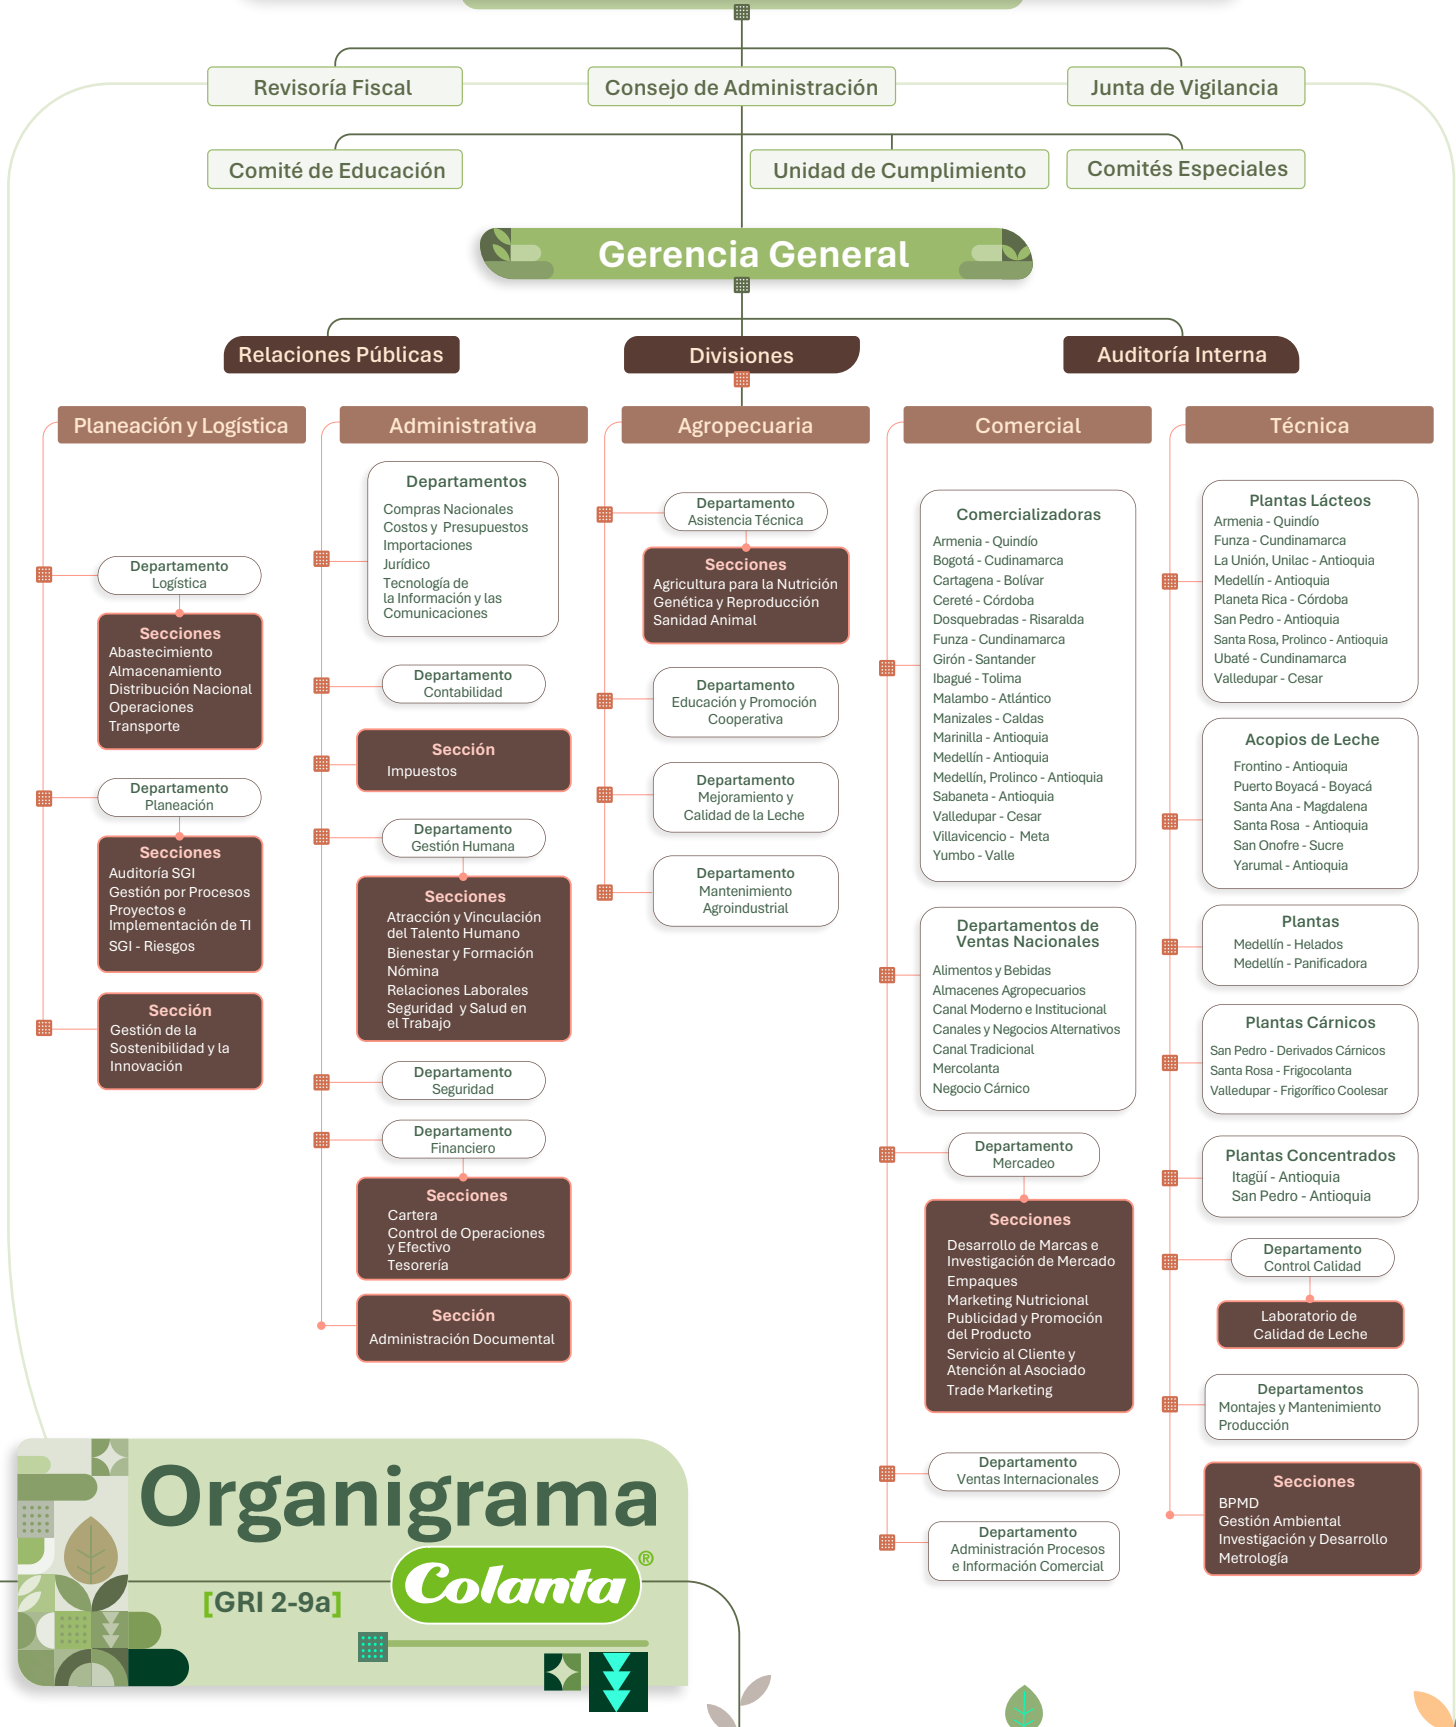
Revisoría Fiscal

Consejo de Administración

Junta de Vigilancia

Comité de Educación

Unidad de Cumplimiento

Comités Especiales

Gerencia General

Relaciones Públicas

Divisiones

Auditoría Interna

Planeación y Logística

Departamento Logística

Secciones
Abastecimiento
Almacenamiento
Distribución Nacional
Operaciones
Transporte

Departamento Planeación

Secciones
Auditoría SGI
Gestión por Procesos
Proyectos e Implementación de TI
SGI - Riesgos

Sección
Gestión de la Sostenibilidad y la Innovación

Administrativa

Departamentos
Compras Nacionales
Costos y Presupuestos
Importaciones
Jurídico
Tecnología de la Información y las Comunicaciones

Departamento Contabilidad

Sección
Impuestos

Departamento Gestión Humana

Secciones
Atracción y Vinculación del Talento Humano
Bienestar y Formación
Nómina
Relaciones Laborales
Seguridad y Salud en el Trabajo

Departamento Seguridad

Departamento Financiero

Secciones
Cartera
Control de Operaciones y Efectivo
Tesorería

Sección
Administración Documental

Agropecuaria

Departamento Asistencia Técnica

Secciones
Agricultura para la Nutrición
Genética y Reproducción
Sanidad Animal

Departamento Educación y Promoción Cooperativa

Departamento Mejoramiento y Calidad de la Leche

Departamento Mantenimiento Agroindustrial

Comercial

Comercializadoras
Armenia - Quindío
Bogotá - Cudinamarca
Cartagena - Bolívar
Cereté - Córdoba
Dosquebradas - Risaralda
Funza - Cundinamarca
Girón - Santander
Ibagué - Tolima
Malambo - Atlántico
Manizales - Caldas
Marinilla - Antioquia
Medellín - Antioquia
Medellín, Prolinco - Antioquia
Sabaneta - Antioquia
Valledupar - Cesar
Villavicencio - Meta
Yumbo - Valle

Departamentos de Ventas Nacionales
Alimentos y Bebidas
Almacenes Agropecuarios
Canal Moderno e Institucional
Canales y Negocios Alternativos
Canal Tradicional
Mercolanta
Negocio Cárnico

Departamento Mercadeo

Secciones
Desarrollo de Marcas e Investigación de Mercado
Empaques
Marketing Nutricional
Publicidad y Promoción del Producto
Servicio al Cliente y Atención al Asociado
Trade Marketing

Departamento Ventas Internacionales

Departamento Administración Procesos e Información Comercial

Técnica

Plantas Lácteos
Armenia - Quindío
Funza - Cundinamarca
La Unión, Unilac - Antioquia
Medellín - Antioquia
Planeta Rica - Córdoba
San Pedro - Antioquia
Santa Rosa, Prolinco - Antioquia
Ubaté - Cundinamarca
Valledupar - Cesar

Acopios de Leche
Frontino - Antioquia
Puerto Boyacá - Boyacá
Santa Ana - Magdalena
Santa Rosa - Antioquia
San Onofre - Sucre
Yarumal - Antioquia

Plantas
Medellín - Helados
Medellín - Panificadora

Plantas Cárnicos
San Pedro - Derivados Cárnicos
Santa Rosa - Frigocolanta
Valledupar - Frigorífico Coolesar

Plantas Concentrados
Itagüí - Antioquia
San Pedro - Antioquia

Departamento Control Calidad

Laboratorio de Calidad de Leche

Departamentos
Montajes y Mantenimiento
Producción

Secciones
BPMD
Gestión Ambiental
Investigación y Desarrollo
Metrología

Organigrama
Colanta®
[GRI 2-9a]